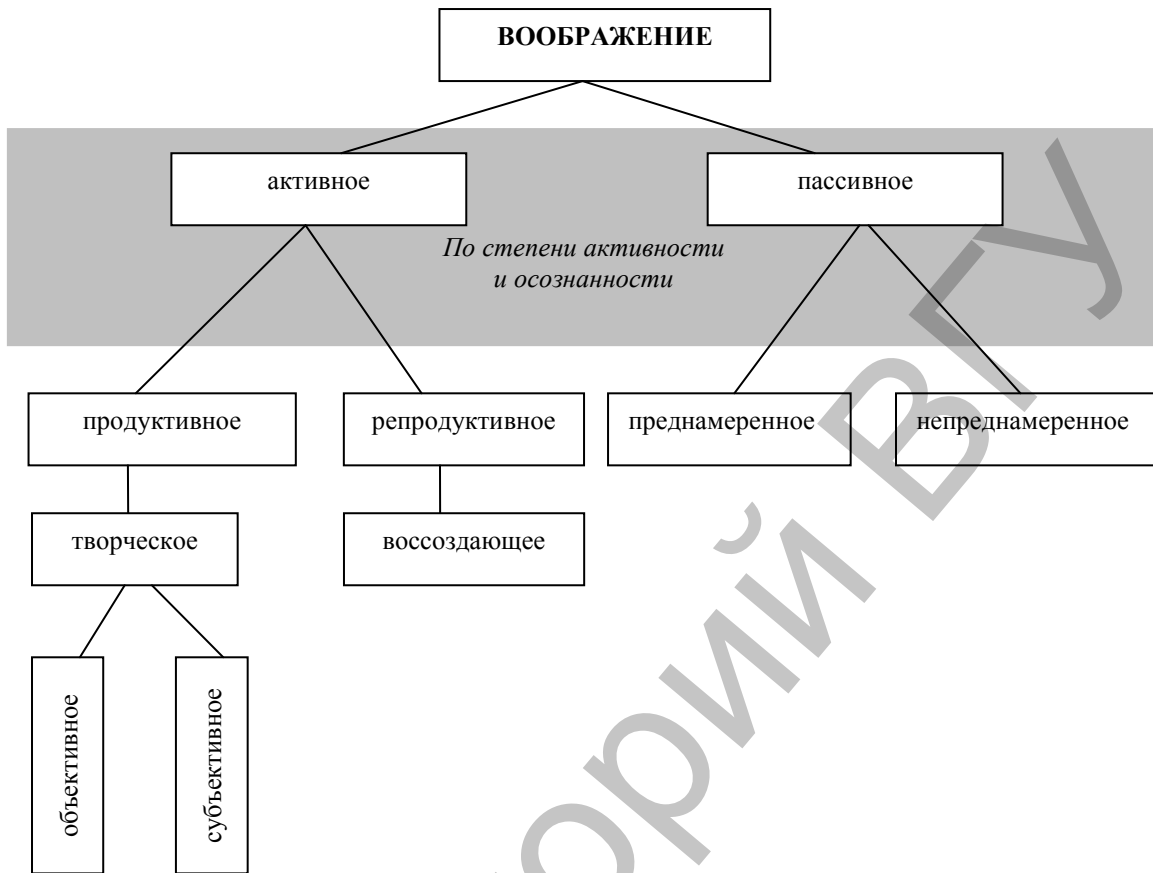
ВООБРАЖЕНИЕ

активное

пассивное

*По степени активности и осознанности*

продуктивное

репродуктивное

преднамеренное

непреднамеренное

творческое

воссоздающее

объективное

субъективное

Репозиторий ВГУ